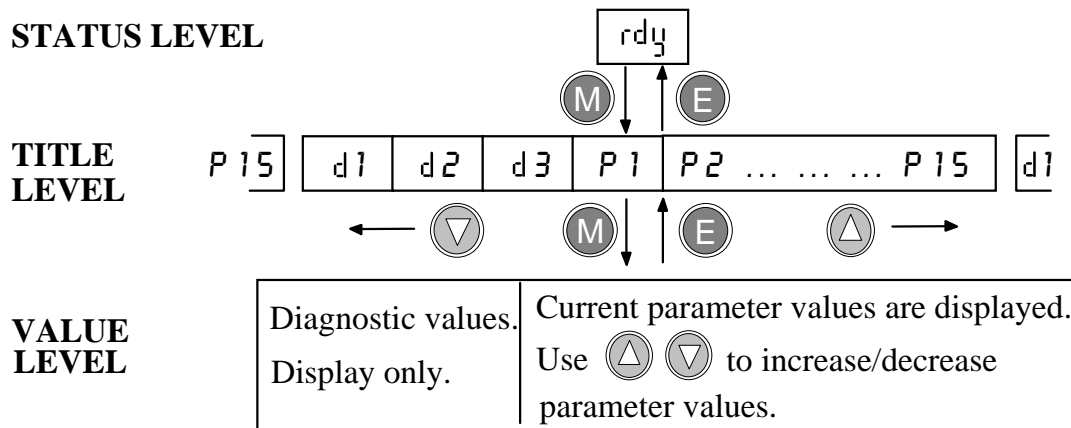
STATUS LEVEL

rdy

M E

TITLE LEVEL

P 15 | d1 | d2 | d3 | P 1 | P2 … … … P 15 | d1

M E

VALUE LEVEL

Diagnostic values. Display only.

Current parameter values are displayed. Use to increase/decrease parameter values.